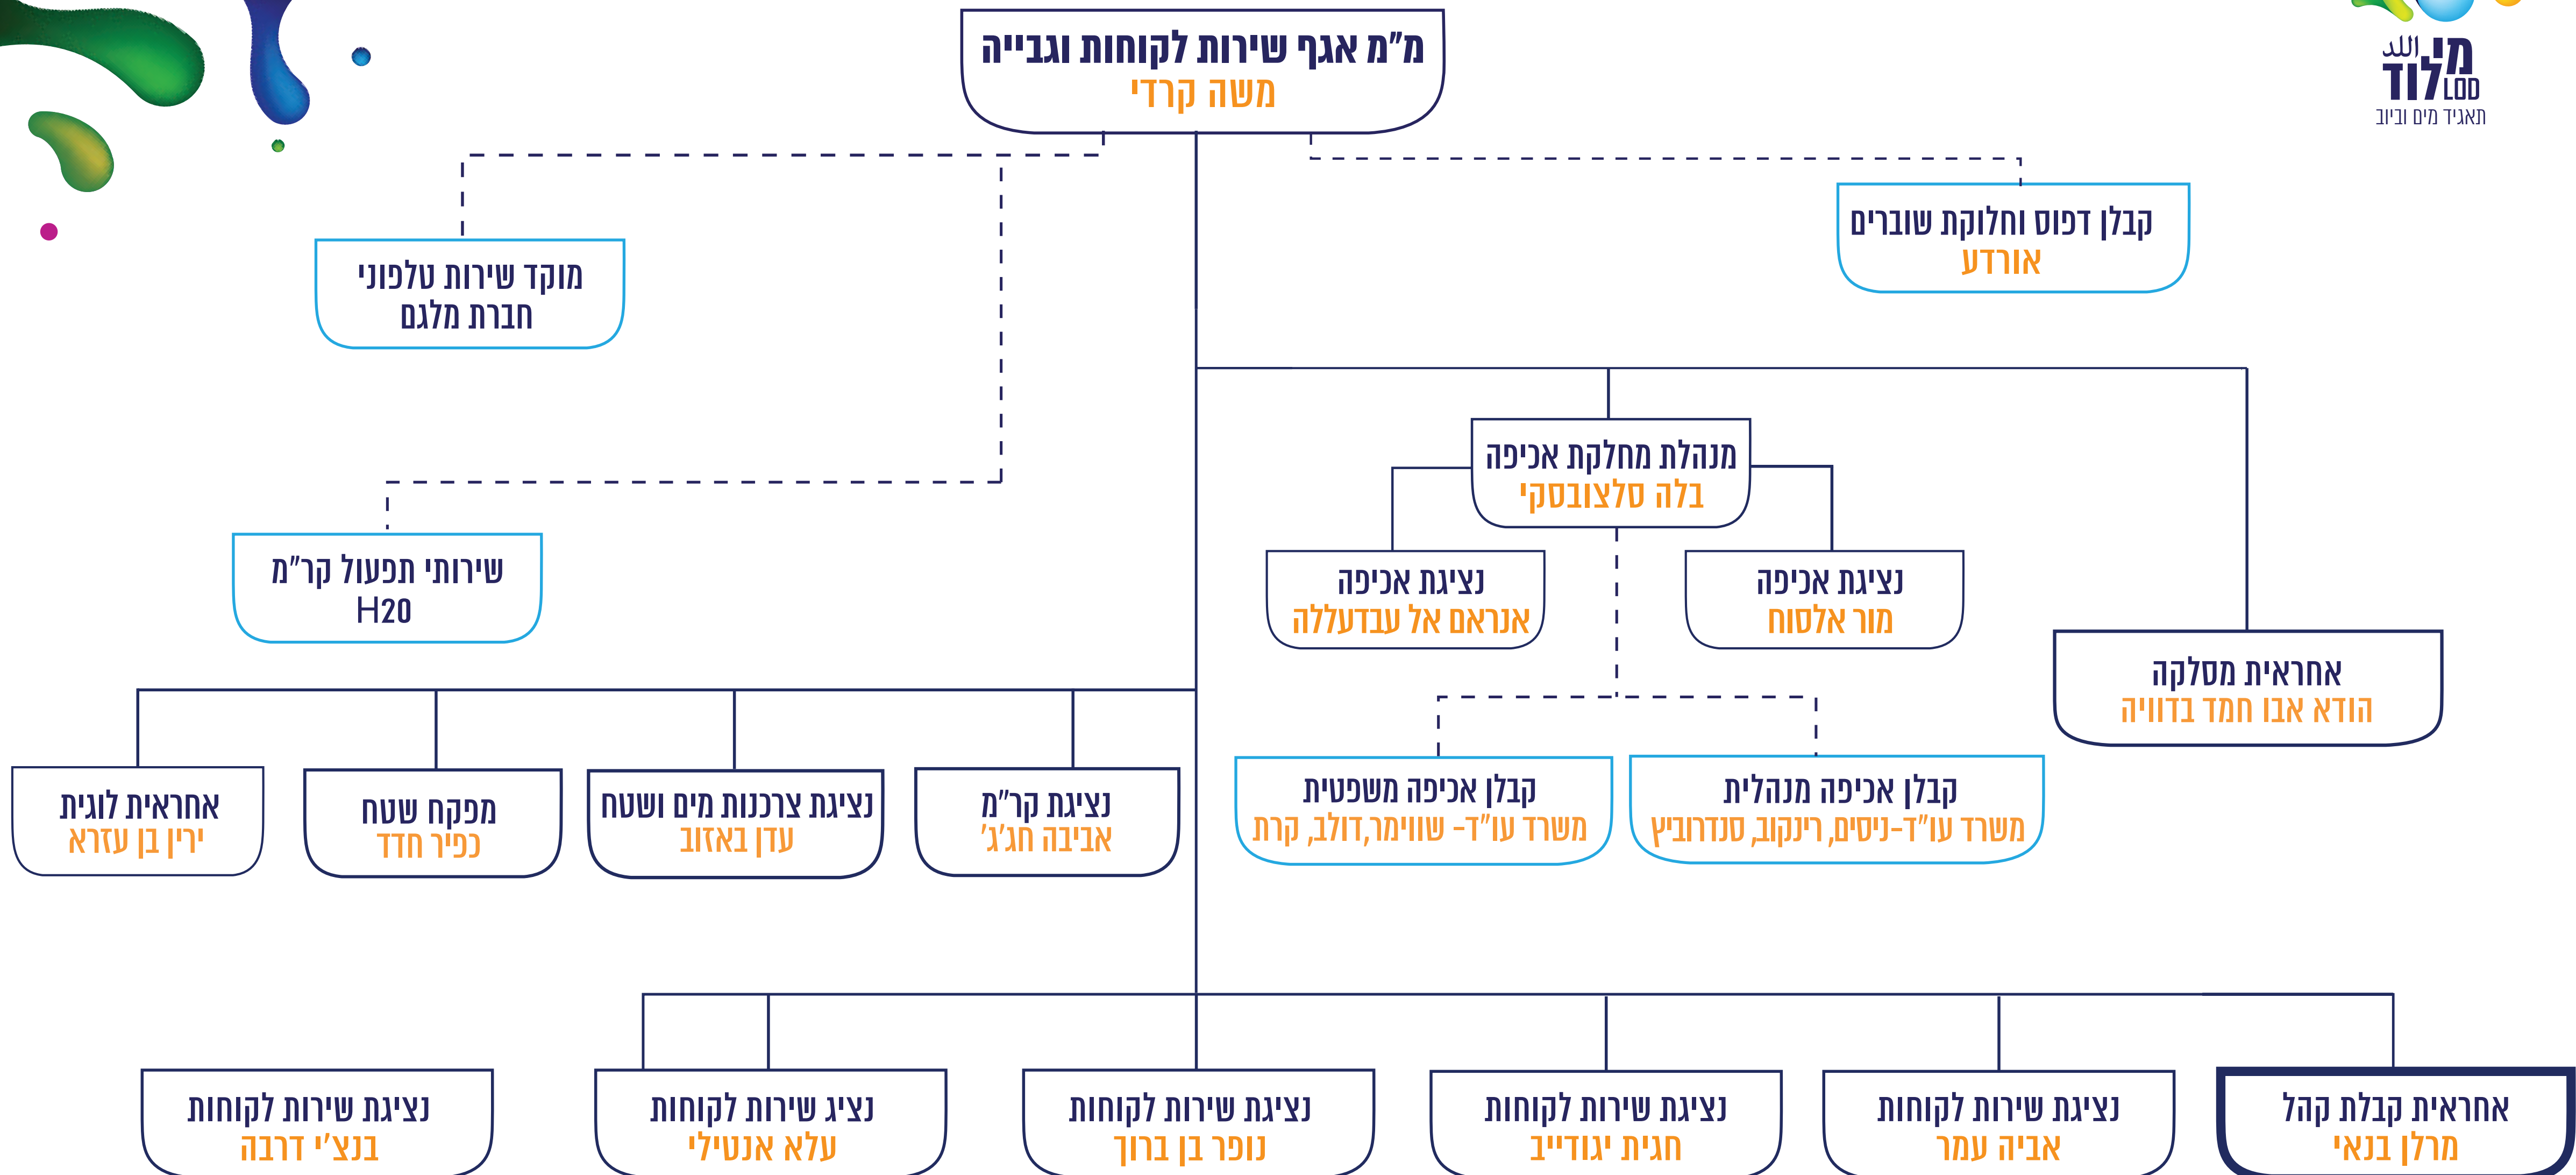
מי לוד
LOD
تاגיד מים וביוב

מ"מ אגף שירות לקוחות וגבייה
משה קרדי

קבלן דפוס וחלוקת שוברים
אורדע

מוקד שירות טלפוני
חברת מלגם

שירותי תפעול קר"מ
H20

מנהלת מחלקת אכיפה
בלה סלצובסקי

נציגת אכיפה
אנראם אל עבדעללה

נציגת אכיפה
מור אלסוח

אחראית מסלקה
הודא אבו חמד בדוויה

קבלן אכיפה משפטית
משרד עו"ד- שווימר,דולב, קרת

קבלן אכיפה מנהלית
משרד עו"ד-ניסים, רינקוב, סנדרוביץ

אחראית לוגית
ירין בן עזרא

מפקח שטח
כפיר חדד

נציגת צרכנות מים ושטח
עדן באזוב

נציגת קר"מ
אביבה חג'ג'

נציגת שירות לקוחות
בנצ'י דרבה

נציג שירות לקוחות
עלא אנטילי

נציגת שירות לקוחות
נופר בן ברוך

נציגת שירות לקוחות
חגית יגודייב

נציגת שירות לקוחות
אביה עמר

אחראית קבלת קהל
מרלן בנאי